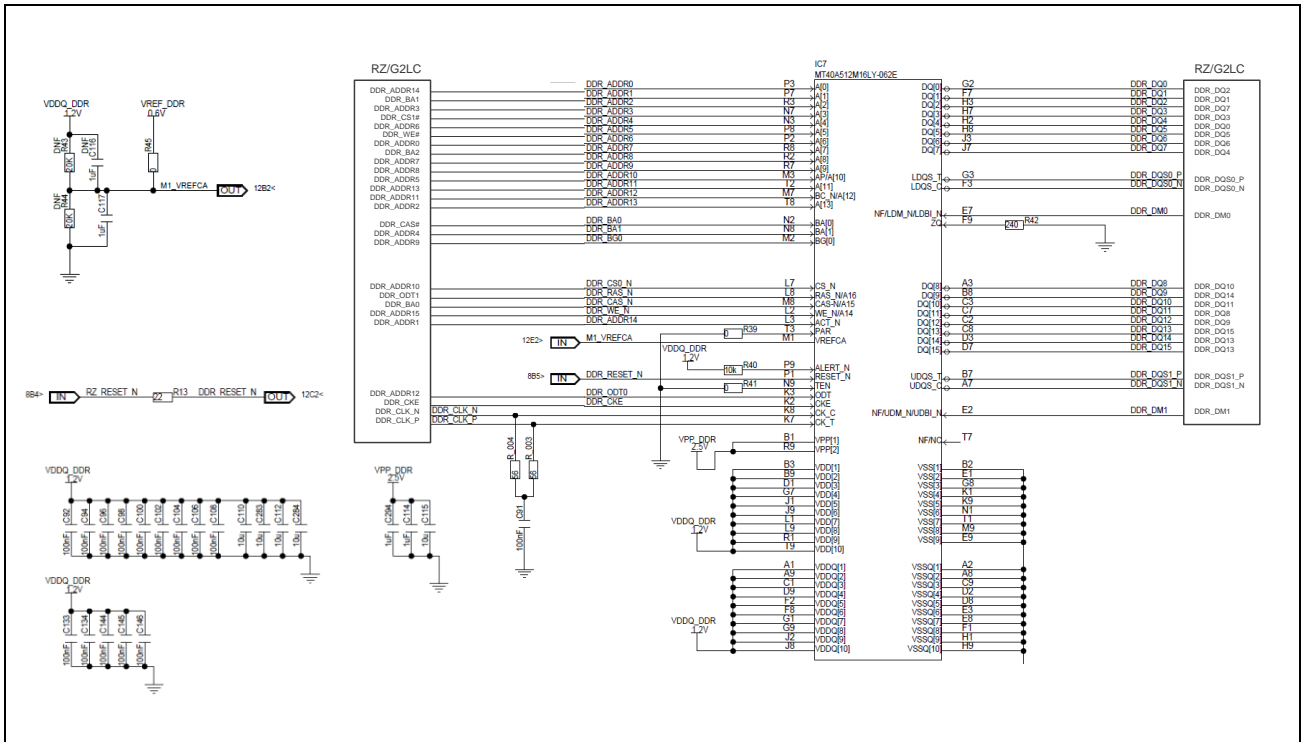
RZ/G2LC

DDR_ADDR14
DDR_BA1
DDR_ADDR3
DDR_CS1#
DDR_ADDR6
DDR_WE#
DDR_ADDR0
DDR_BA2
DDR_ADDR7
DDR_ADDR8
DDR_ADDR5
DDR_ADDR13
DDR_ADDR11
DDR_ADDR2

DDR_CAS#
DDR_ADDR4
DDR_ADDR9

DDR_ADDR10
DDR_ODT1
DDR_BA0
DDR_ADDR15
DDR_ADDR1

DDR_ADDR12
DDR_CKE
DDR_CLK_N
DDR_CLK_P

VDDQ_DDR
1.2V
VREF_DDR
0.6V
DNF
R43
10K
DNF
C116
1uF
R45
0
M1_VREFCA
OUT
12B2<
DNF
R44
10K
C117
1uF

8B4>
IN
RZ_RESET_N
R13
22
DDR_RESET_N
OUT
12C2<

IC7
MT40A512M16LY-062E

DDR_ADDR0 P3 A[0]
DDR_ADDR1 P7 A[1]
DDR_ADDR2 R3 A[2]
DDR_ADDR3 N7 A[3]
DDR_ADDR4 N3 A[4]
DDR_ADDR5 P8 A[5]
DDR_ADDR6 P2 A[6]
DDR_ADDR7 R8 A[7]
DDR_ADDR8 R2 A[8]
DDR_ADDR9 R7 A[9]
DDR_ADDR10 M3 AP/A[10]
DDR_ADDR11 T2 A[11]
DDR_ADDR12 M7 BC_N/A[12]
DDR_ADDR13 T8 A[13]

DDR_BA0 N2 BA[0]
DDR_BA1 N8 BA[1]
DDR_BG0 M2 BG[0]

DDR_CS0_N L7 CS_N
DDR_RAS_N L8 RAS_N/A16
DDR_CAS_N M8 CAS_N/A15
DDR_WE_N L2 WE_N/A14
DDR_ADDR14 L3 ACT_N
0 R39 T3 PAR
12E2> IN M1_VREFCA M1 VREFCA
VDDQ_DDR
1.2V
10k R40 P9 ALERT_N
8B5> IN DDR_RESET_N P1 RESET_N
0 R41 N9 TEN
DDR_ODT0 K3 ODT
DDR_CKE K2 CKE
DDR_CLK_N K8 CK_C
DDR_CLK_P K7 CK_T
R_004
56
R_003
56
C91
100nF

VPP_DDR
2.5V
B1 VPP[1]
R9 VPP[2]

B3 VDD[1]
B9 VDD[2]
D1 VDD[3]
G7 VDD[4]
J1 VDD[5]
J9 VDD[6]
L1 VDD[7]
L9 VDD[8]
R1 VDD[9]
T9 VDD[10]
VDDQ_DDR
1.2V

A1 VDDQ[1]
A9 VDDQ[2]
C1 VDDQ[3]
D9 VDDQ[4]
F2 VDDQ[5]
F8 VDDQ[6]
G1 VDDQ[7]
G9 VDDQ[8]
J2 VDDQ[9]
J8 VDDQ[10]
VDDQ_DDR
1.2V

DQ[0] G2 DDR_DQ0
DQ[1] F7 DDR_DQ1
DQ[2] H3 DDR_DQ2
DQ[3] H7 DDR_DQ3
DQ[4] H2 DDR_DQ4
DQ[5] H8 DDR_DQ5
DQ[6] J3 DDR_DQ6
DQ[7] J7 DDR_DQ7

LDQS_T G3 DDR_DQS0_P
LDQS_C F3 DDR_DQS0_N

NF/LDM_N/LDBI_N E7 DDR_DM0
ZQ F9 240 R42

DQ[8] A3 DDR_DQ8
DQ[9] B8 DDR_DQ9
DQ[10] C3 DDR_DQ10
DQ[11] C7 DDR_DQ11
DQ[12] C2 DDR_DQ12
DQ[13] C8 DDR_DQ13
DQ[14] D3 DDR_DQ14
DQ[15] D7 DDR_DQ15

UDQS_T B7 DDR_DQS1_P
UDQS_C A7 DDR_DQS1_N

NF/UDM_N/UDBI_N E2 DDR_DM1

NF/NC T7

VSS[1] B2
VSS[2] E1
VSS[3] G8
VSS[4] K1
VSS[5] K9
VSS[6] N1
VSS[7] T1
VSS[8] M9
VSS[9] E9

VSSQ[1] A2
VSSQ[2] A8
VSSQ[3] C9
VSSQ[4] D2
VSSQ[5] D8
VSSQ[6] E3
VSSQ[7] E8
VSSQ[8] F1
VSSQ[9] H1
VSSQ[10] H9

RZ/G2LC
DDR_DQ2
DDR_DQ1
DDR_DQ7
DDR_DQ3
DDR_DQ0
DDR_DQ5
DDR_DQ6
DDR_DQ4

DDR_DQS0_P
DDR_DQS0_N

DDR_DM0

DDR_DQ10
DDR_DQ14
DDR_DQ11
DDR_DQ8
DDR_DQ9
DDR_DQ15
DDR_DQ12
DDR_DQ13

DDR_DQS1_P
DDR_DQS1_N

DDR_DM1

VDDQ_DDR
1.2V
C92 C94 C96 C98 C100 C102 C104 C106 C108 C110 C283 C112 C284
100nF 100nF 100nF 100nF 100nF 100nF 100nF 100nF 100nF 10u 10u 10u 10u

VPP_DDR
2.5V
C294 C114 C115
1uF 1uF 10u

VDDQ_DDR
1.2V
C133 C134 C144 C145 C146
100nF 100nF 100nF 100nF 100nF